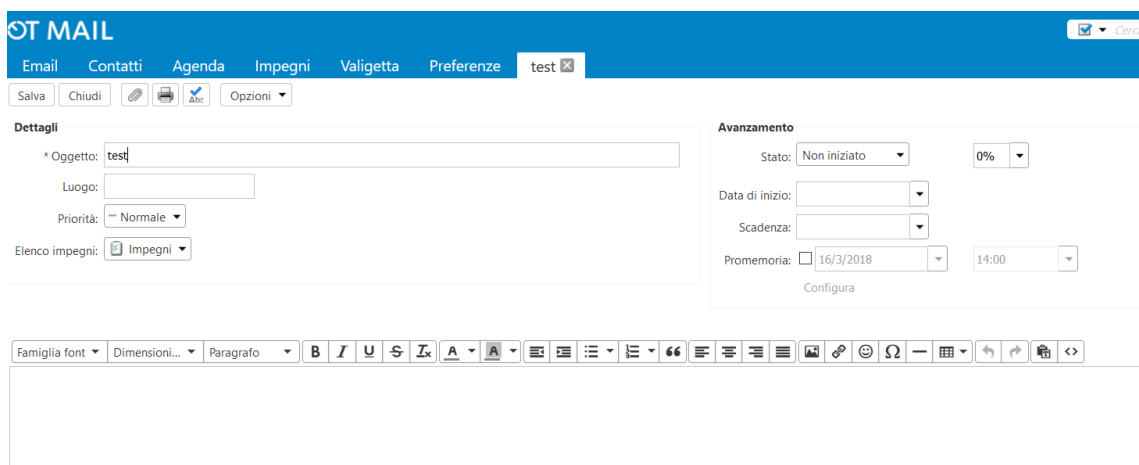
OT MAIL

Cerca

Email Contatti Agenda Impegni Valigetta Preferenze test

Salva Chiudi Opzioni

Dettagli

* Oggetto: test

Luogo:

Priorità: — Normale

Elenco impegni: Impegni

Avanzamento

Stato: Non iniziato 0%

Data di inizio:

Scadenza:

Promemoria: 16/3/2018 14:00

Configura

Famiglia font Dimensioni... Paragrafo B I U S $T_x$ A A 66 Ω